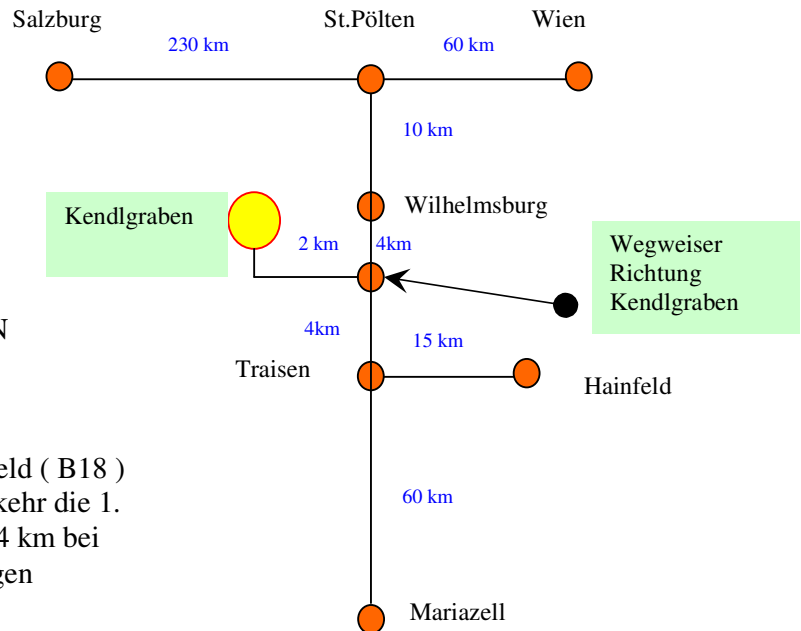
Salzburg

St.Pölten

Wien

230 km

60 km

10 km

Kendlgraben

Wilhelmsburg

2 km

4km

Wegweiser
Richtung
Kendlgraben

N

4km

15 km

Traisen

Hainfeld

eld ( B18 )
kehr die 1.
4 km bei
gen

60 km

Mariazell